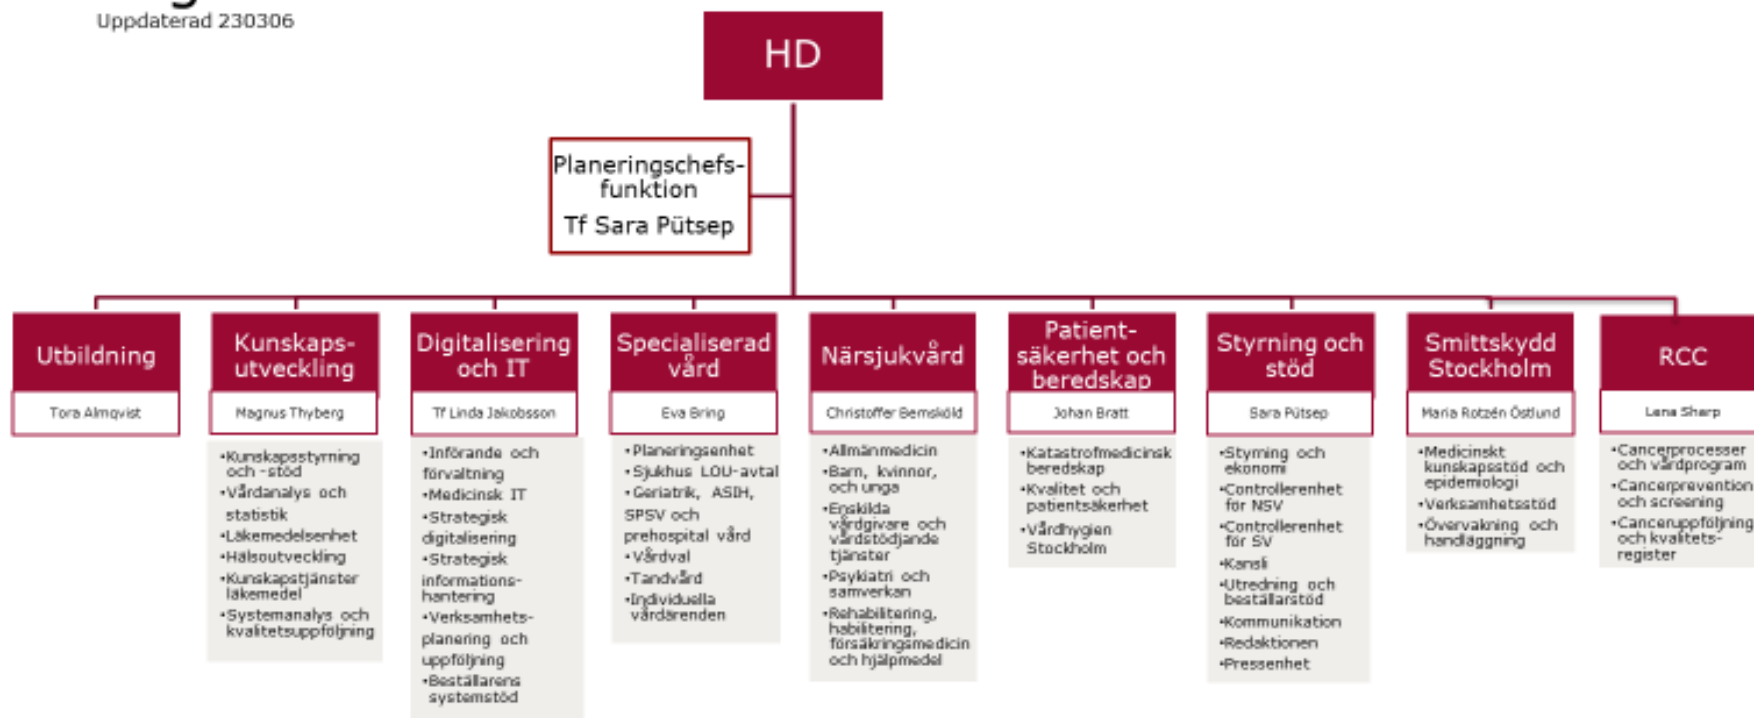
Uppdaterad 230306

HD

Planeringschefs-funktion
Tf Sara Pütsep

Utbildning
Tora Almqvist

Kunskaps-utveckling
Magnus Thyberg
•Kunskapsstyrning och -stöd
•Vårdanalys och statistik
•Läkemedelsenhet
•Hälsoutveckling
•Kunskapstjänster läkemedel
•Systemanalys och kvalitetsuppföljning

Digitalisering och IT
Tf Linda Jakobsson
•Införande och förvaltning
•Medicinsk IT
•Strategisk digitalisering
•Strategisk informations-hantering
•Verksamhets-planering och uppföljning
•Beställarens systemstöd

Specialiserad vård
Eva Bring
•Planeringsenhet
•Sjukhus LOU-avtal
•Geriatrik, ASIH, SPSV och prehospital vård
•Vårdval
•Tandvård
•Individuella vårdärenden

Närsjukvård
Christoffer Bernsköld
•Allmänmedicin
•Barn, kvinnor, och unga
•Enskilda vårdgivare och vårdstödjande tjänster
•Psykiatri och samverkan
•Rehabilitering, habilitering, försäkringsmedicin och hjälpmedel

Patient-säkerhet och beredskap
Johan Bratt
•Katastrofmedicinsk beredskap
•Kvalitet och patientsäkerhet
•Vårdhygien Stockholm

Styrning och stöd
Sara Pütsep
•Styrning och ekonomi
•Controllerenhet för NSV
•Controllerenhet för SV
•Kansli
•Utredning och beställarstöd
•Kommunikation
•Redaktionen
•Pressenhet

Smittskydd Stockholm
Maria Rotzén Östlund
•Medicinskt kunskapsstöd och epidemiologi
•Verksamhetsstöd
•Övervakning och handläggning

RCC
Lena Sharp
•Cancerprocesser och vårdprogram
•Cancerprevention och screening
•Canceruppföljning och kvalitets-register